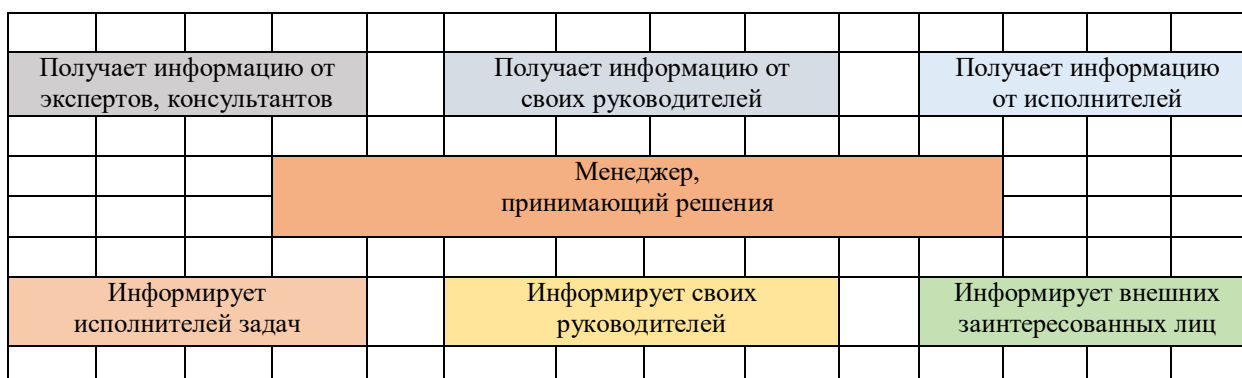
Получает информацию от экспертов, консультантов

Получает информацию от своих руководителей

Получает информацию от исполнителей

Менеджер, принимающий решения

Информирует исполнителей задач

Информирует своих руководителей

Информирует внешних заинтересованных лиц